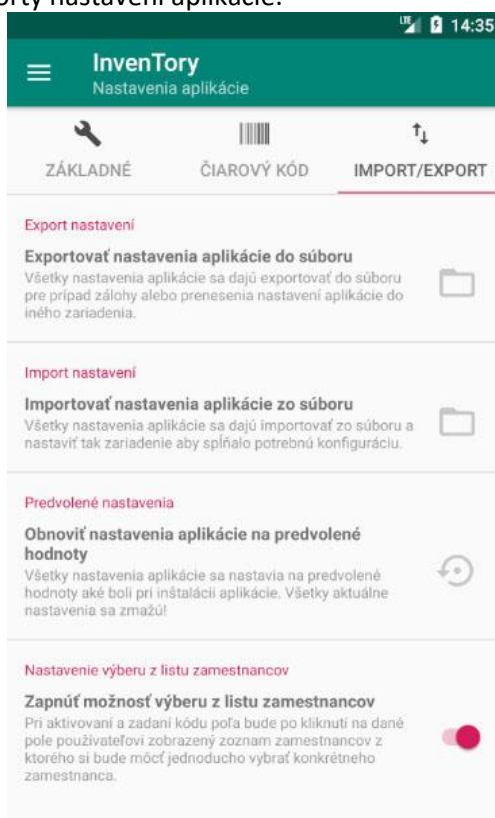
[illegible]orty nastavení aplikácie.

LTE 14:35

InvenTory
Nastavenia aplikácie

ZÁKLADNÉ
ČIAROVÝ KÓD
IMPORT/EXPORT

Export nastavení

Exportovať nastavenia aplikácie do súboru
Všetky nastavenia aplikácie sa dajú exportovať do súboru pre prípad zálohy alebo prenesenia nastavení aplikácie do iného zariadenia.

Import nastavení

Importovať nastavenia aplikácie zo súboru
Všetky nastavenia aplikácie sa dajú importovať zo súboru a nastaviť tak zariadenie aby spĺňalo potrebnú konfiguráciu.

Predvolené nastavenia

Obnoviť nastavenia aplikácie na predvolené hodnoty
Všetky nastavenia aplikácie sa nastavia na predvolené hodnoty aké boli pri inštalácii aplikácie. Všetky aktuálne nastavenia sa zmažú!

Nastavenie výberu z listu zamestnancov

Zapnúť možnosť výberu z listu zamestnancov
Pri aktivovaní a zadaní kódu poľa bude po kliknutí na dané pole používateľovi zobrazený zoznam zamestnancov z ktorého si bude môcť jednoducho vybrať konkrétneho zamestnanca.